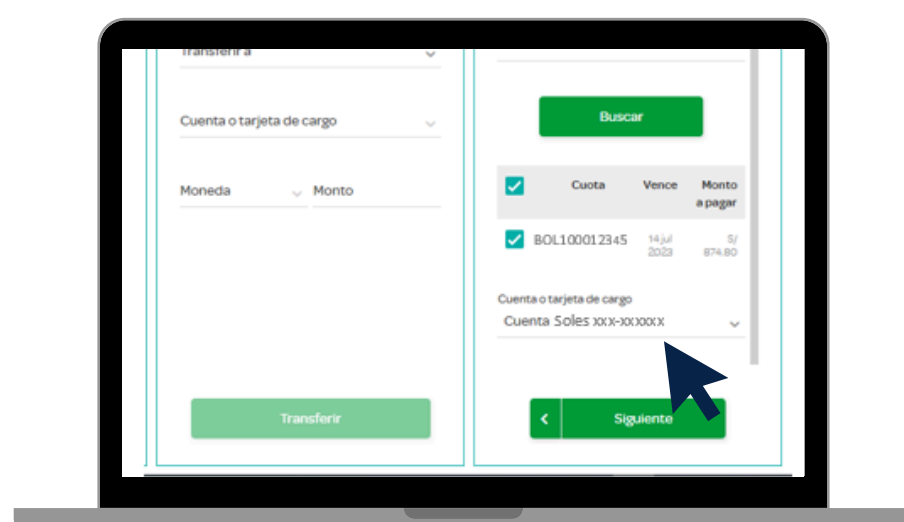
Transferir a

Cuenta o tarjeta de cargo

Moneda

Monto

Transferir

Buscar

| | Cuota | Vence | Monto a pagar |
|---|---|---|---|
| | BOL100012345 | 14 jul 2023 | S/ 874.80 |

Cuenta o tarjeta de cargo

Cuenta Soles xxx-xxxxxx

<

Siguiente